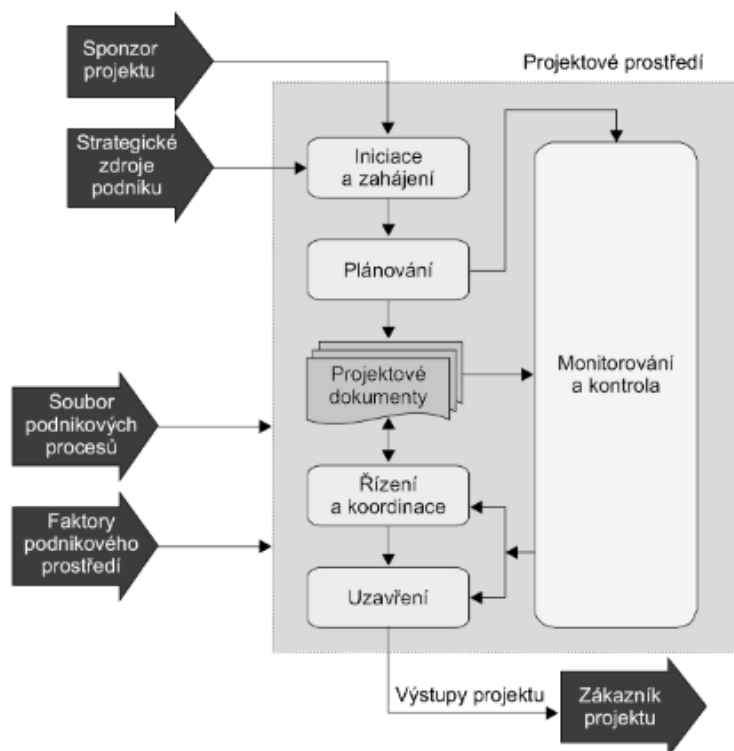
Sponzor projektu

Projektové prostředí

Strategické zdroje podniku

Iniciace a zahájení

Plánování

Projektové dokumenty

Monitorování a kontrola

Soubor podnikových procesů

Řízení a koordinace

Faktory podnikového prostředí

Uzavření

Výstupy projektu

Zákazník projektu